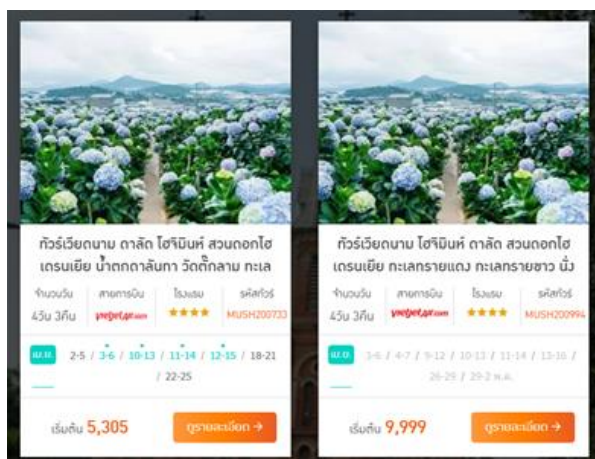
ทัวร์เวียดนาม ดาลัด โฮจิมินห์ สวนดอกไฮเดรนเยีย น้ำตกดาลันทา วัดติ๊กลาม ทะเล

จำนวนวัน
4วัน 3คืน

สายการบิน
vietjetair.com

โรงแรม
★★★★

รหัสทัวร์
MUSH200733

ม.ย.

2-5 / 3-6 / 10-13 / 11-14 / 12-15 / 18-21 / 22-25

เริ่มต้น 5,305

ดูรายละเอียด →

ทัวร์เวียดนาม โฮจิมินห์ ดาลัด สวนดอกไฮเดรนเยีย ทะเลทรายแดง ทะเลทรายขาว นั่ง

จำนวนวัน
4วัน 3คืน

สายการบิน
vietjetair.com

โรงแรม
★★★★

รหัสทัวร์
MUSH200994

ม.ย.

3-6 / 4-7 / 9-12 / 10-13 / 11-14 / 13-16 / 26-29 / 29-2 ต.ค.

เริ่มต้น 9,999

ดูรายละเอียด →